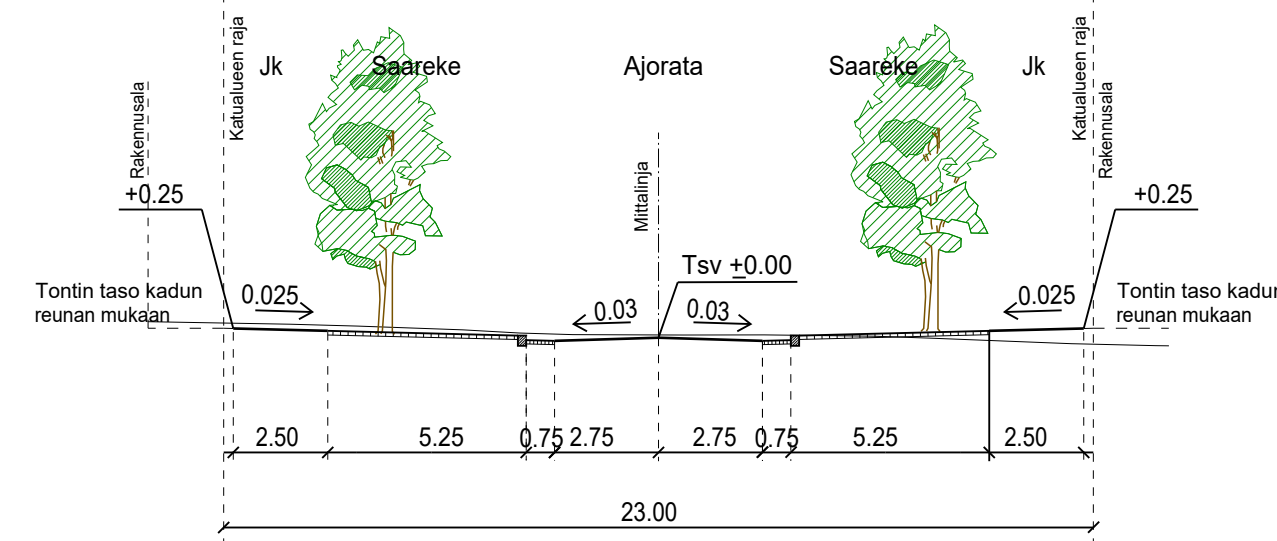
Rakennusala

Katualueen raja

Jk

Saareke

Ajorata

Saareke

Jk

Katualueen raja

Rakennusala

Mittalinja

+0.25

+0.25

Tsv $\underline{+}0.00$

Tontin taso kadun reunan mukaan

0.025

0.03

0.03

0.025

Tontin taso kadun reunan mukaan

2.50

5.25

0.75

2.75

2.75

0.75

5.25

2.50

23.00